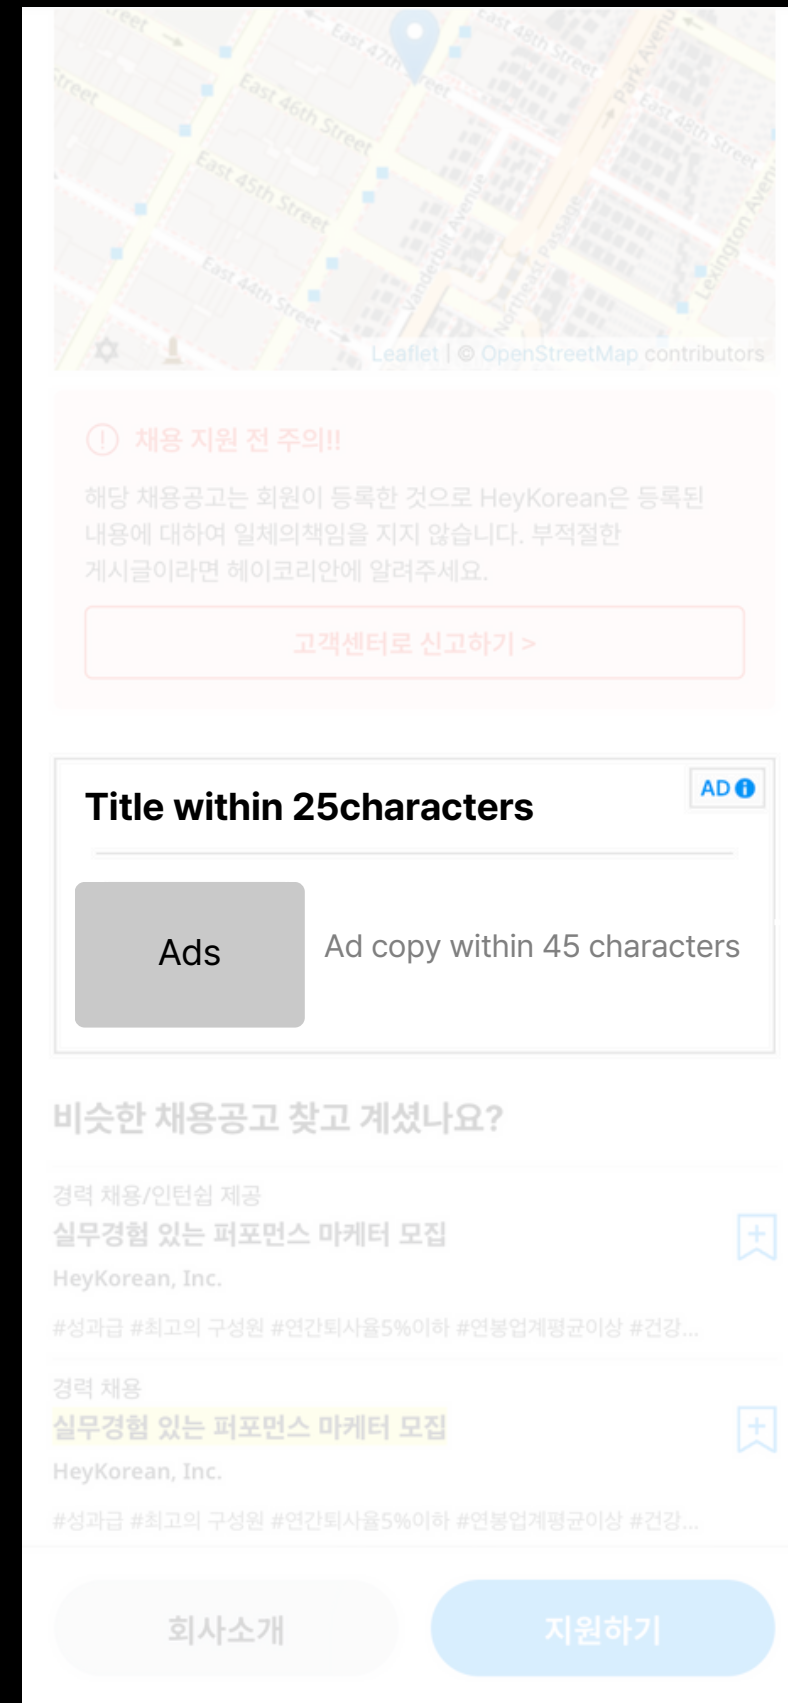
East 47th Street
East 48th Street
East 46th Street
East 45th Street
East 44th Street
Vanderbilt Avenue
Northeast Passage
Park Avenue
East 48th Street
Lexington Avenue
Leaflet | © OpenStreetMap contributors

채용 지원 전 주의!!

해당 채용공고는 회원이 등록한 것으로 HeyKorean은 등록된 내용에 대하여 일체의책임을 지지 않습니다. 부적절한 게시글이라면 헤이코리안에 알려주세요.

고객센터로 신고하기 >

Title within 25characters

AD

Ads

Ad copy within 45 characters

비슷한 채용공고 찾고 계셨나요?

경력 채용/인턴쉽 제공
실무경험 있는 퍼포먼스 마케터 모집
HeyKorean, Inc.
#성과급 #최고의 구성원 #연간퇴사율5%이하 #연봉업계평균이상 #건강...

경력 채용
실무경험 있는 퍼포먼스 마케터 모집
HeyKorean, Inc.
#성과급 #최고의 구성원 #연간퇴사율5%이하 #연봉업계평균이상 #건강...

회사소개
지원하기